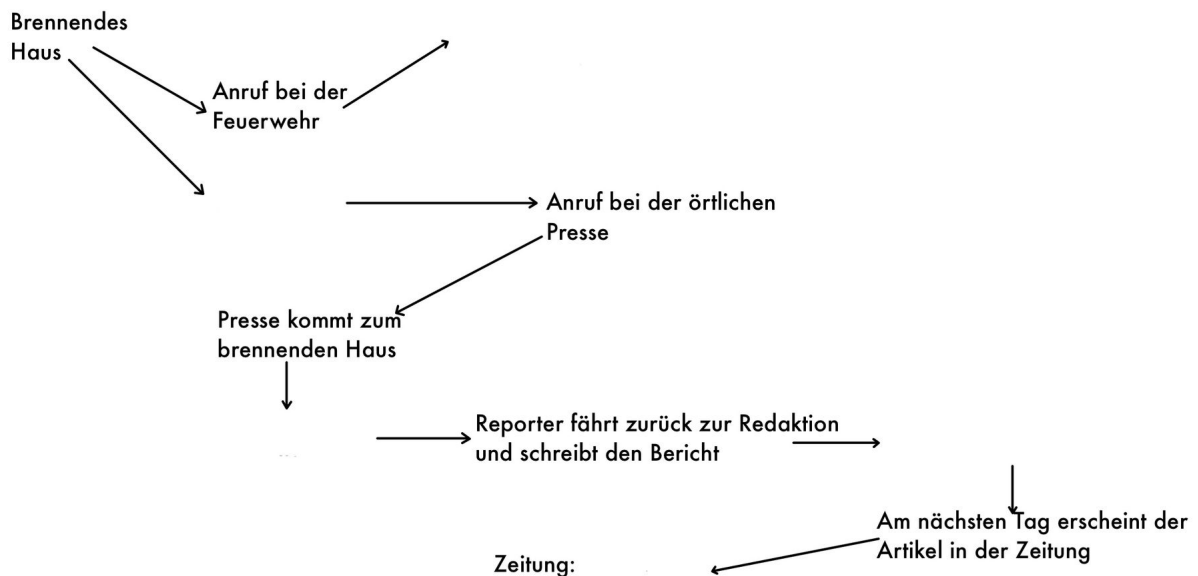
Brennendes Haus

Anruf bei der Feuerwehr

Anruf bei der örtlichen Presse

Presse kommt zum brennenden Haus

Reporter fährt zurück zur Redaktion und schreibt den Bericht

Am nächsten Tag erscheint der Artikel in der Zeitung

Zeitung: